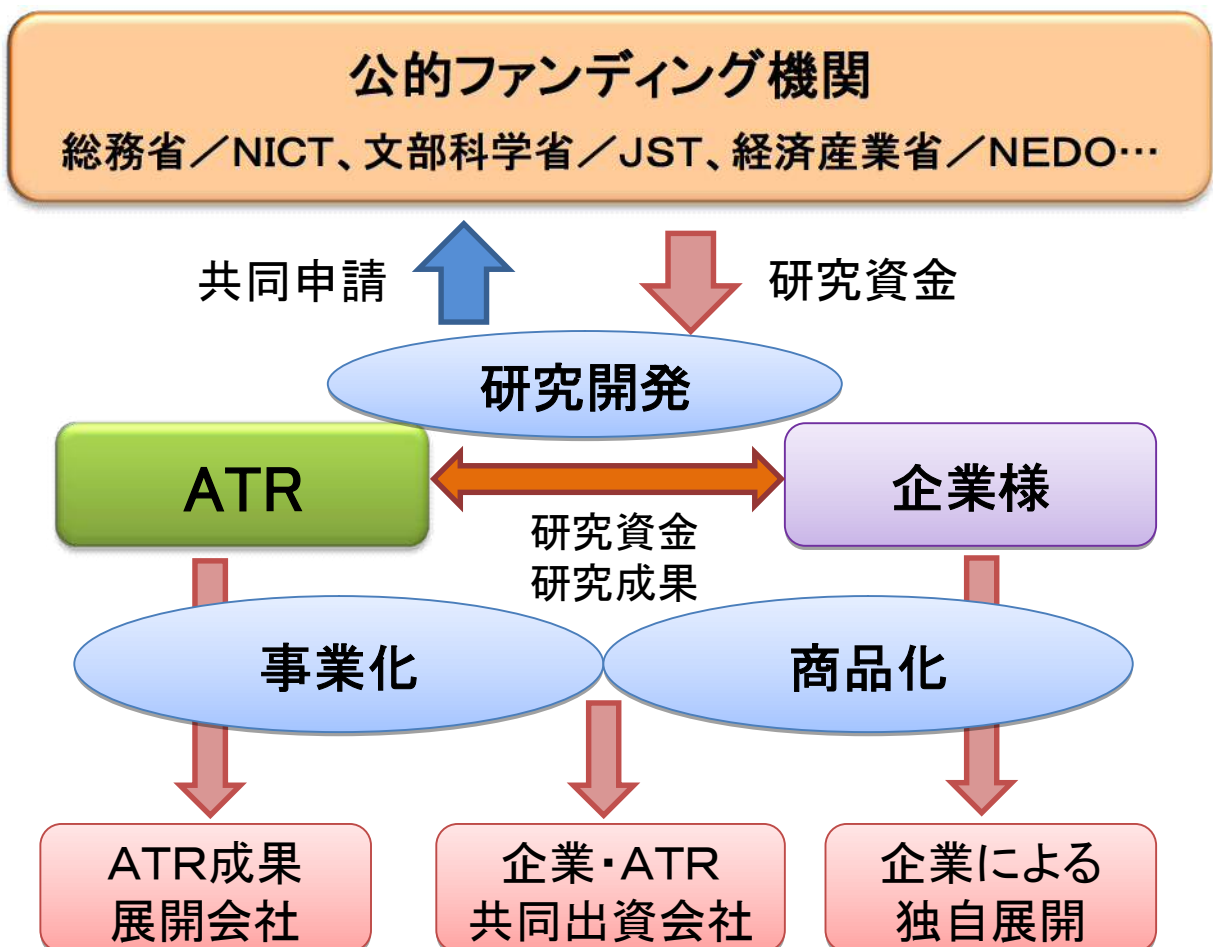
公的ファンディング機関
総務省／NICT、文部科学省／JST、経済産業省／NEDO…

共同申請

研究資金

研究開発

ATR

企業様

研究資金
研究成果

事業化

商品化

ATR成果
展開会社

企業・ATR
共同出資会社

企業による
独自展開